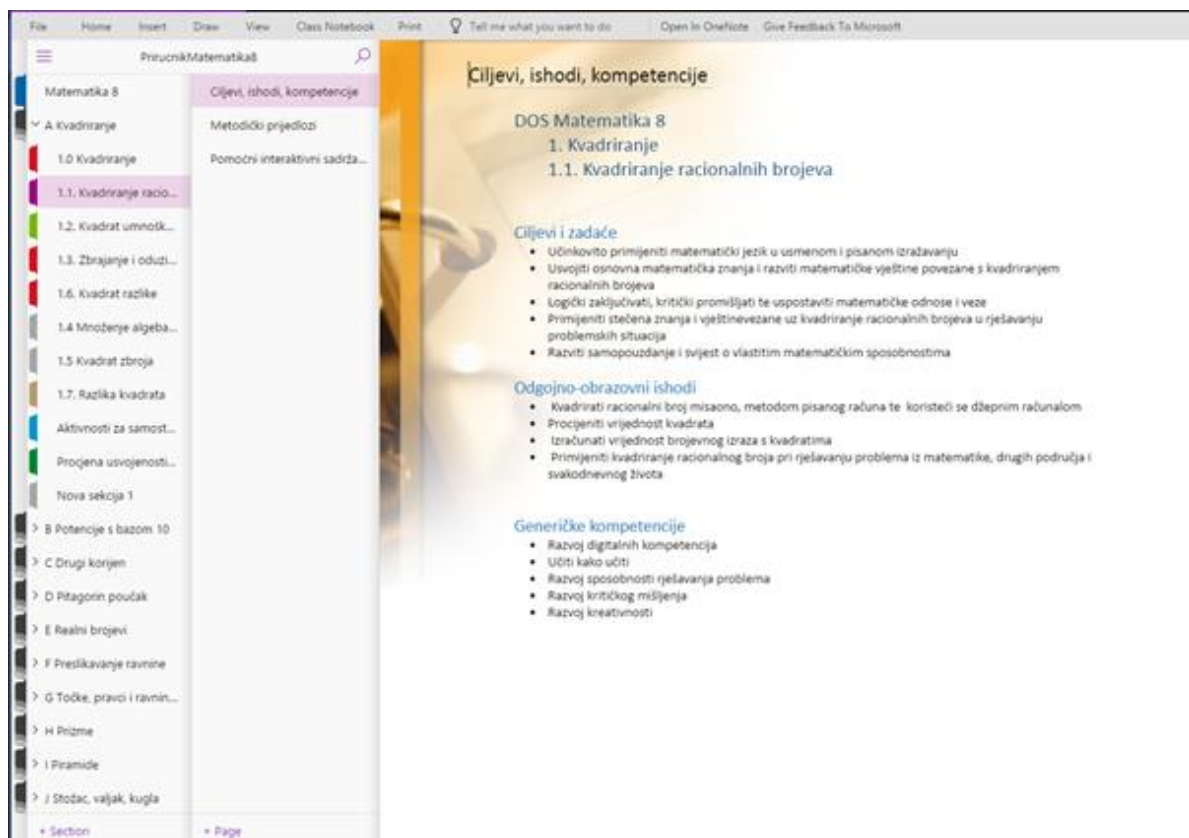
File Home Insert Draw View Class Notebook Print Tell me what you want to do Open In OneNote Give Feedback To Microsoft

PrirucnikMatematika8

Matematika 8
A Kvadriranje
1.0 Kvadriranje
1.1. Kvadriranje racio...
1.2. Kvadrat umnošk...
1.3. Zbrajanje i oduzi...
1.6. Kvadrat razlike
1.4 Množenje algeba...
1.5 Kvadrat zbroja
1.7. Razlika kvadrata
Aktivnosti za samost...
Procjena usvojenosti...
Nova sekcija 1
B Potencije s bazom 10
C Drugi korijen
D Pitagorin poučak
E Realni brojevi
F Preslikavanje ravnine
G Točke, pravci i ravnin...
H Prizme
I Piramide
J Stožac, valjak, kugla
+ Section

Ciljevi, ishodi, kompetencije
Metodički prijedlozi
Pomoćni interaktivni sadrža...
+ Page

Ciljevi, ishodi, kompetencije

DOS Matematika 8
1. Kvadriranje
1.1. Kvadriranje racionalnih brojeva

Ciljevi i zadaće
• Učinkovito primijeniti matematički jezik u usmenom i pisanom izražavanju
• Usvojiti osnovna matematička znanja i razviti matematičke vještine povezane s kvadriranjem racionalnih brojeva
• Logički zaključivati, kritički promišljati te uspostaviti matematičke odnose i veze
• Primijeniti stečena znanja i vještinevezane uz kvadriranje racionalnih brojeva u rješavanju problemskih situacija
• Razviti samopouzdanje i svijest o vlastitim matematičkim sposobnostima

Odgojno-obrazovni ishodi
• Kvadrirati racionalni broj misaono, metodom pisanog računa te koristeći se džepnim računalom
• Procijeniti vrijednost kvadrata
• Izračunati vrijednost brojevnog izraza s kvadratima
• Primijeniti kvadriranje racionalnog broja pri rješavanju problema iz matematike, drugih područja i svakodnevnog života

Generičke kompetencije
• Razvoj digitalnih kompetencija
• Učiti kako učiti
• Razvoj sposobnosti rješavanja problema
• Razvoj kritičkog mišljenja
• Razvoj kreativnosti